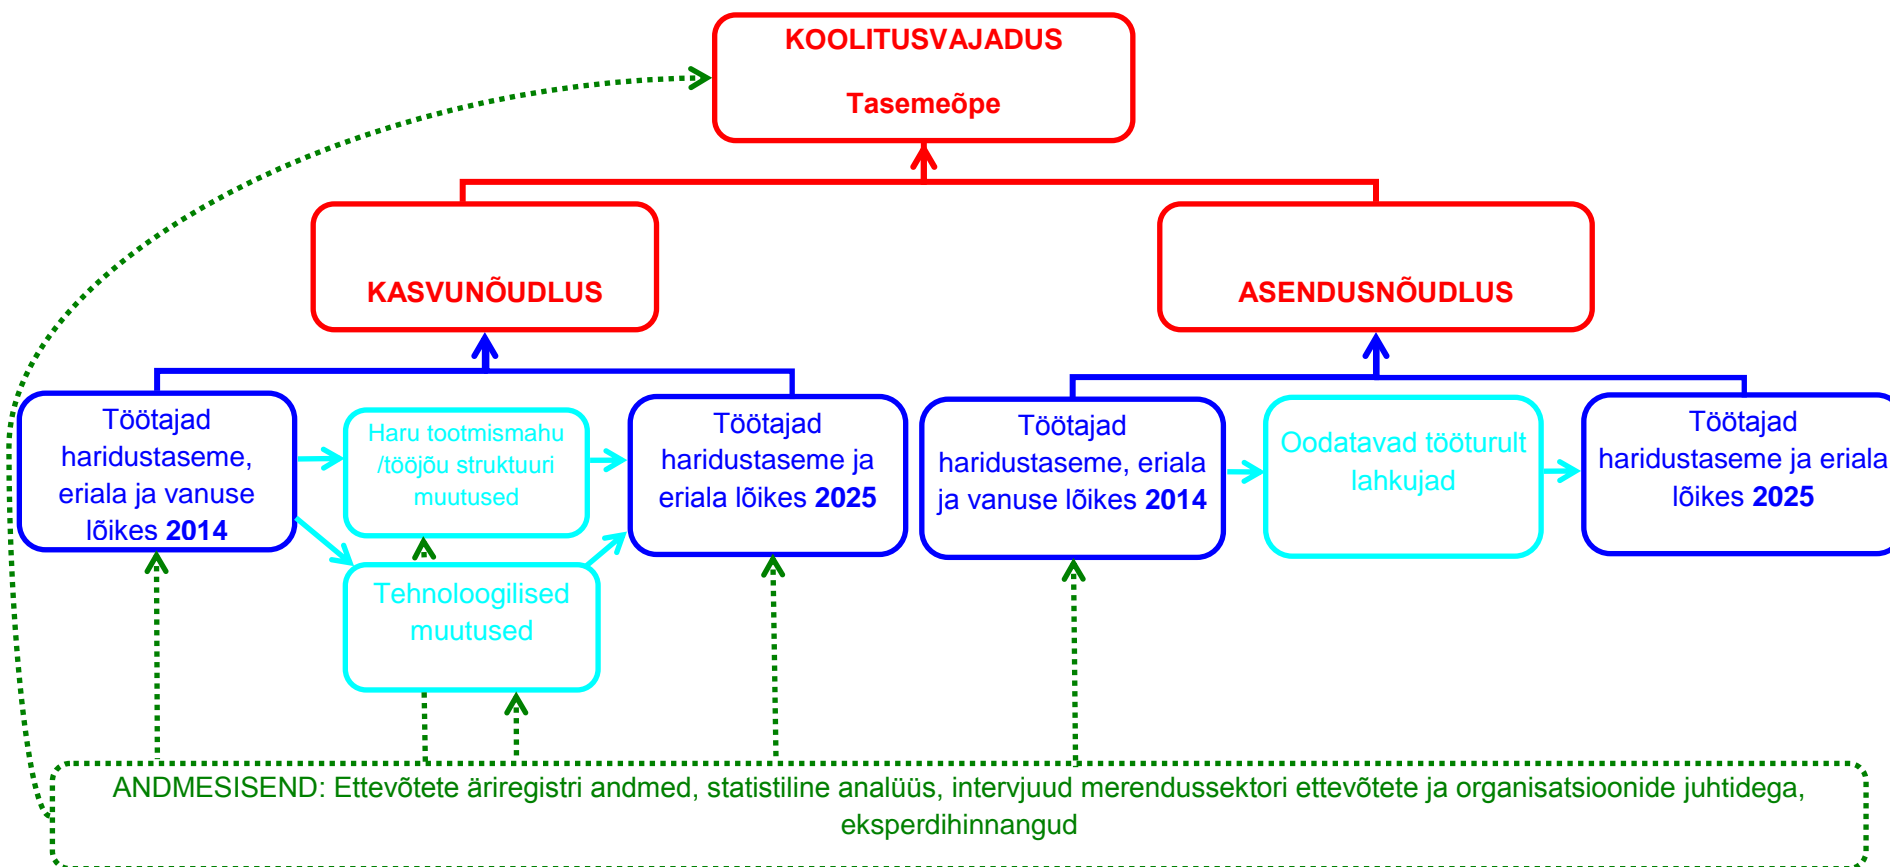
KOOLITUSVAJADUS

Tasemeõpe

KASVUNÕUDLUS

ASENDUSNÕUDLUS

Töötajad haridustaseme, eriala ja vanuse lõikes 2014

Haru tootmismahu /tööjõu struktuuri muutused

Töötajad haridustaseme ja eriala lõikes 2025

Tehnoloogilised muutused

Töötajad haridustaseme, eriala ja vanuse lõikes 2014

Oodatavad tööturult lahkujad

Töötajad haridustaseme ja eriala lõikes 2025

ANDMESISEND: Ettevõtete äriregistri andmed, statistiline analüüs, intervjuud merendussektori ettevõtete ja organisatsioonide juhtidega, eksperdihinnangud